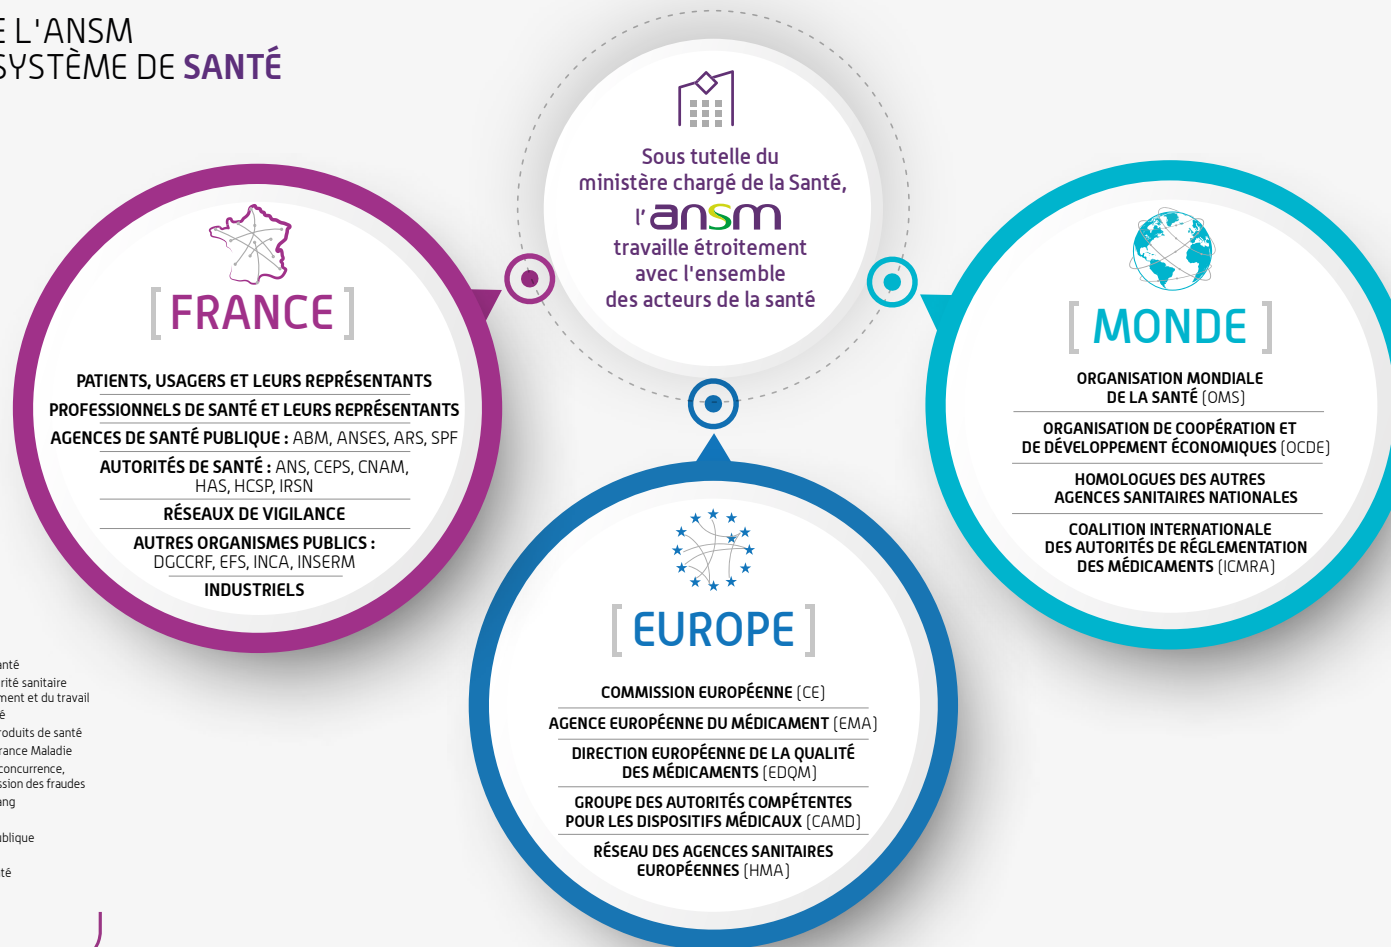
E L'ANSM
SYSTÈME DE SANTÉ

Sous tutelle du ministère chargé de la Santé, l'ansm travaille étroitement avec l'ensemble des acteurs de la santé

[ FRANCE ]

PATIENTS, USAGERS ET LEURS REPRÉSENTANTS
PROFESSIONNELS DE SANTÉ ET LEURS REPRÉSENTANTS
AGENCES DE SANTÉ PUBLIQUE : ABM, ANSES, ARS, SPF
AUTORITÉS DE SANTÉ : ANS, CEPS, CNAM, HAS, HCSP, IRSN
RÉSEAUX DE VIGILANCE
AUTRES ORGANISMES PUBLICS : DGCCRF, EFS, INCA, INSERM
INDUSTRIELS

[ MONDE ]

ORGANISATION MONDIALE DE LA SANTÉ (OMS)
ORGANISATION DE COOPÉRATION ET DE DÉVELOPPEMENT ÉCONOMIQUES (OCDE)
HOMOLOGUES DES AUTRES AGENCES SANITAIRES NATIONALES
COALITION INTERNATIONALE DES AUTORITÉS DE RÉGLEMENTATION DES MÉDICAMENTS (ICMRA)

[ EUROPE ]

COMMISSION EUROPÉENNE (CE)
AGENCE EUROPÉENNE DU MÉDICAMENT (EMA)
DIRECTION EUROPÉENNE DE LA QUALITÉ DES MÉDICAMENTS (EDQM)
GROUPE DES AUTORITÉS COMPÉTENTES POUR LES DISPOSITIFS MÉDICAUX (CAMD)
RÉSEAU DES AGENCES SANITAIRES EUROPÉENNES (HMA)

anté
rité sanitaire
ment et du travail
é
roduits de santé
rance Maladie
concurrence,
ssion des fraudes
ang
blique
té